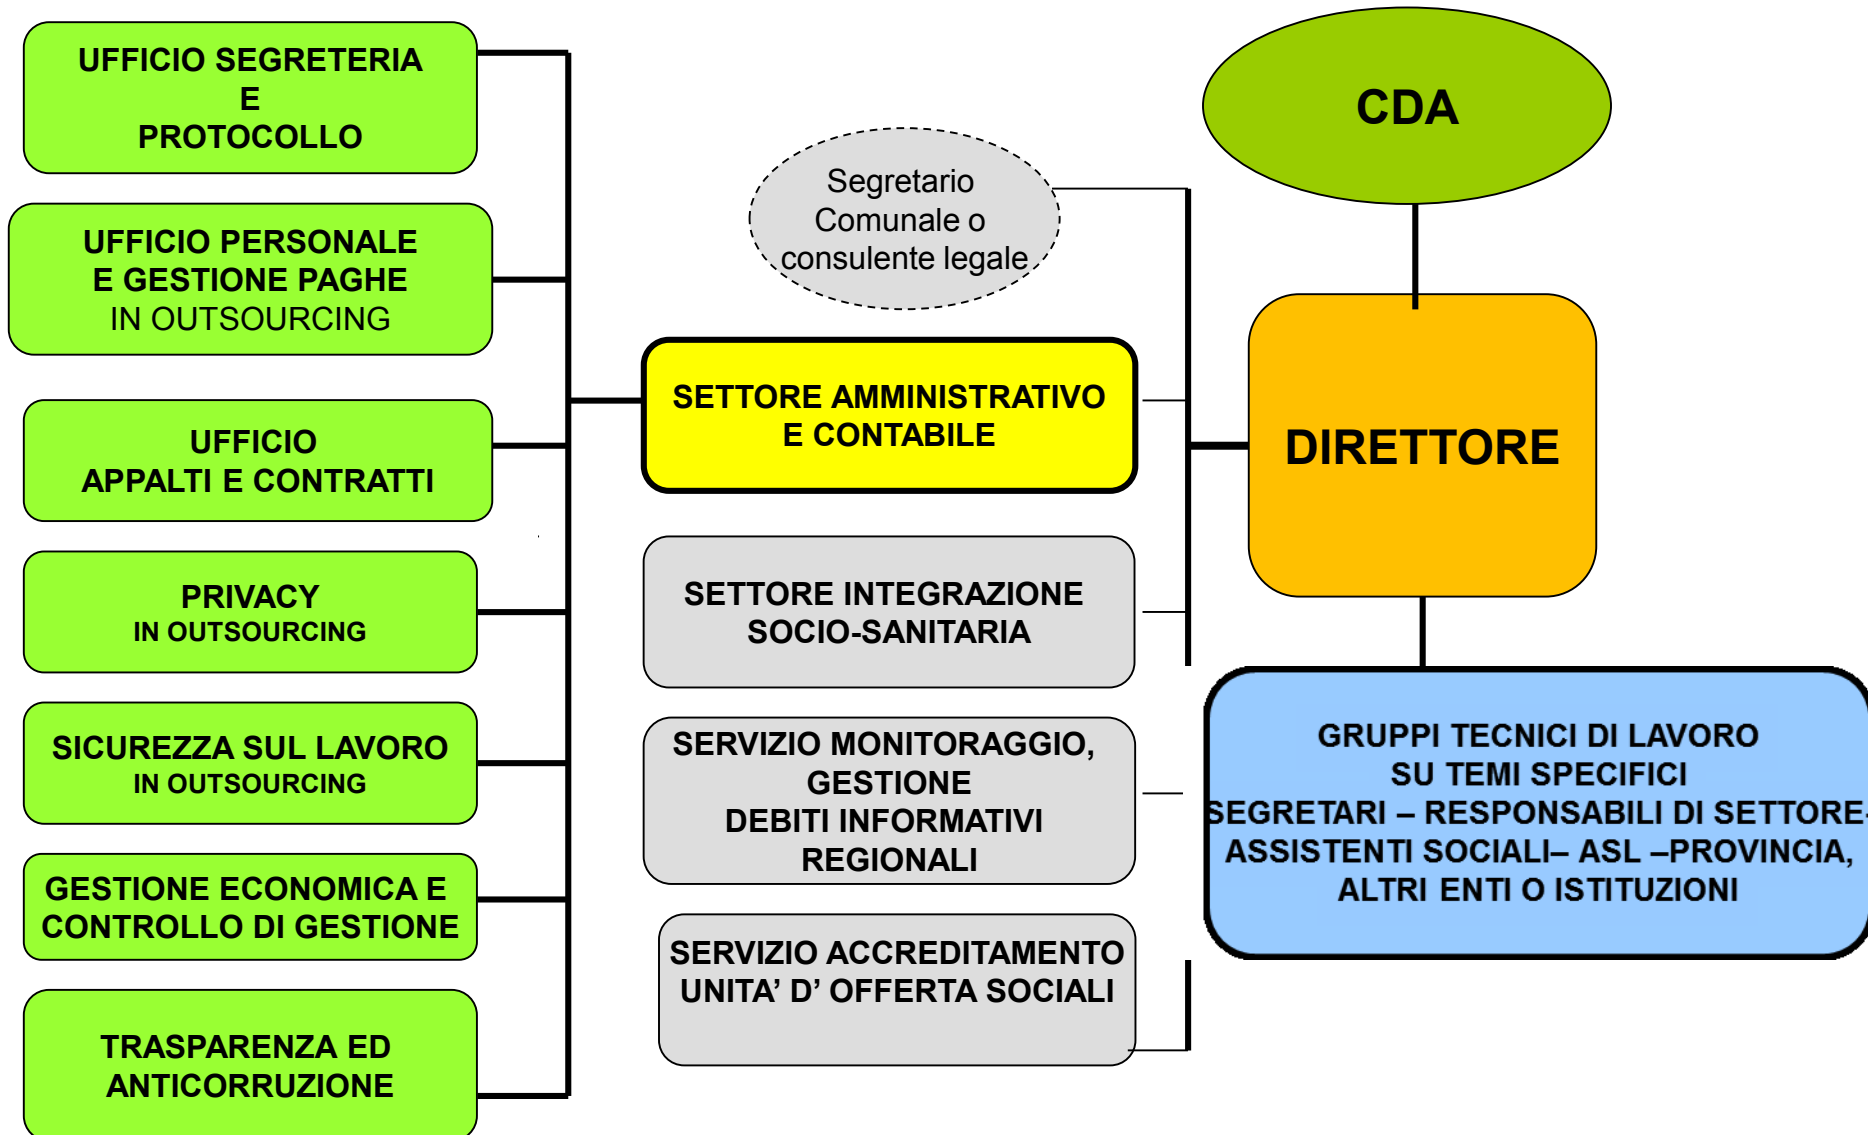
CDA

Segretario Comunale o consulente legale

DIRETTORE

SETTORE AMMINISTRATIVO E CONTABILE

SETTORE INTEGRAZIONE SOCIO-SANITARIA

SERVIZIO MONITORAGGIO, GESTIONE DEBITI INFORMATIVI REGIONALI

SERVIZIO ACCREDITAMENTO UNITA' D' OFFERTA SOCIALI

GRUPPI TECNICI DI LAVORO SU TEMI SPECIFICI SEGRETARI – RESPONSABILI DI SETTORE- ASSISTENTI SOCIALI– ASL –PROVINCIA, ALTRI ENTI O ISTITUZIONI

UFFICIO SEGRETERIA E PROTOCOLLO

UFFICIO PERSONALE E GESTIONE PAGHE IN OUTSOURCING

UFFICIO APPALTI E CONTRATTI

PRIVACY IN OUTSOURCING

SICUREZZA SUL LAVORO IN OUTSOURCING

GESTIONE ECONOMICA E CONTROLLO DI GESTIONE

TRASPARENZA ED ANTICORRUZIONE